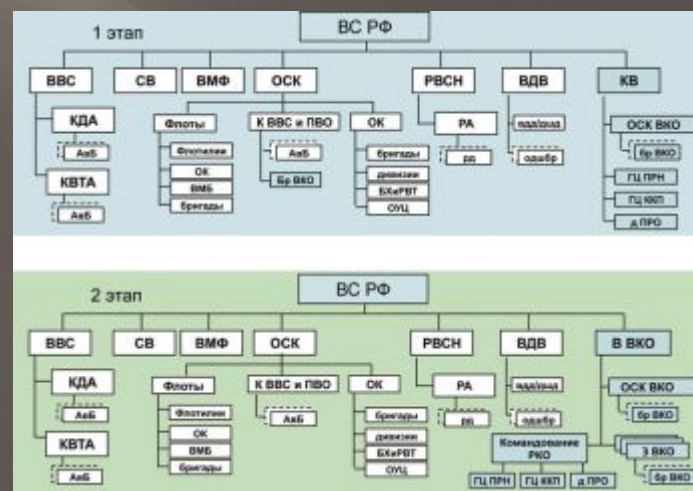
1 этап

ВС РФ

ВВС

СВ

ВМФ

ОСК

РВСН

ВДВ

КВ

КДА

АвБ

КВТА

АвБ

Флоты

Флотилии

ОК

ВМБ

бригады

К ВВС и ПВО

АвБ

Бр ВКО

ОК

бригады

дивизии

БХиРВТ

ОУЦ

РА

рд

вдд(вшд)

одшбр

ОСК ВКО

Бр ВКО

ГЦ ПРН

ГЦ ККП

д ПРО

2 этап

ВС РФ

ВВС

СВ

ВМФ

ОСК

РВСН

ВДВ

В ВКО

КДА

АвБ

КВТА

АвБ

Флоты

Флотилии

ОК

ВМБ

бригады

К ВВС и ПВО

АвБ

ОК

бригады

дивизии

БХиРВТ

ОУЦ

РА

рд

вдд(вшд)

одшбр

Командование РКО

ГЦ ПРН

ГЦ ККП

д ПРО

ОСК ВКО

Бр ВКО

3 ВКО

Бр ВКО